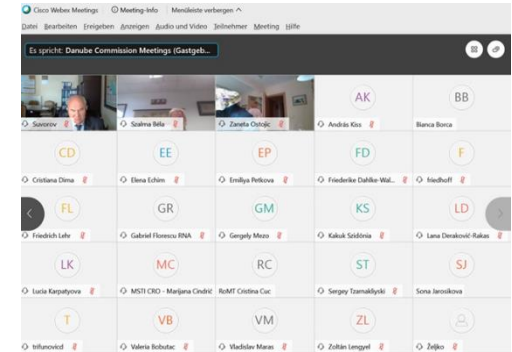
Cisco Webex Meetings | Meeting-Info | Menüleiste verbergen ^

Datei Bearbeiten Freigeben Anzeigen Audio und Video Teilnehmer Meeting Hilfe

Es spricht: Danube Commission Meetings (Gastgeb...

| | | | AK | BB |
|---|---|---|---|---|
| Suvorov | Szalma Béla | Zaneta Ostojic | András Kiss | Bianca Borca |
| CD | EE | EP | FD | F |
| Cristiana Dima | Elena Echim | Emiliya Petkova | Friederike Dahlke-Wal... | friedhoff |
| FL | GR | GM | KS | LD |
| Friedrich Lehr | Gabriel Florescu RNA | Gergely Mezo | Kakuk Szidónia | Lana Deraković-Rakas |
| LK | MC | RC | ST | SJ |
| Lucia Karpatyova | MSTI CRO - Marijana Cindrić | RoMT Cristina Cuc | Sergey Tzamaklyski | Sona Jarosikova |
| T | VB | VM | ZL | |
| trifunovicd | Valeria Bobutac | Vladislav Maras | Zoltán Lengyel | Željko |